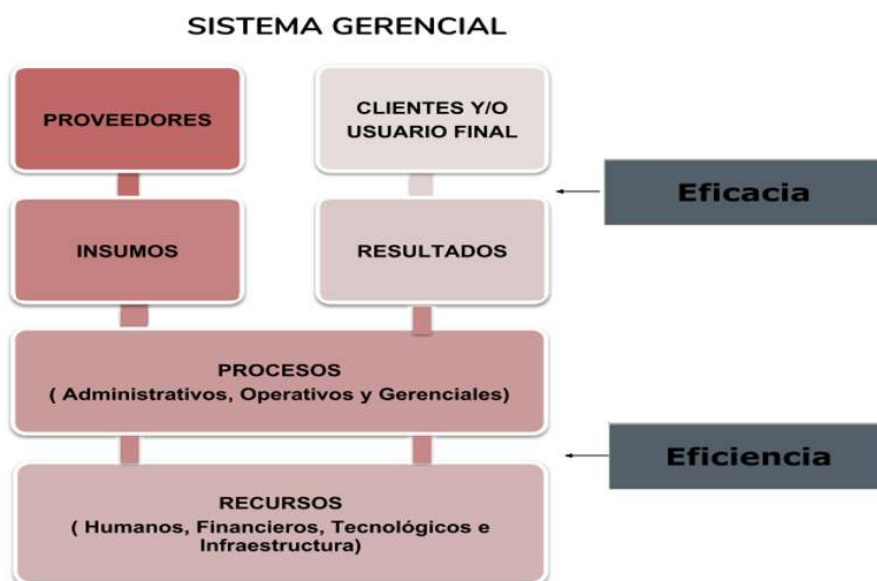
SISTEMA GERENCIAL

PROVEEDORES

CLIENTES Y/O USUARIO FINAL

Eficacia

INSUMOS

RESULTADOS

PROCESOS
( Administrativos, Operativos y Gerenciales)

Eficiencia

RECURSOS
( Humanos, Financieros, Tecnológicos e Infraestructura)